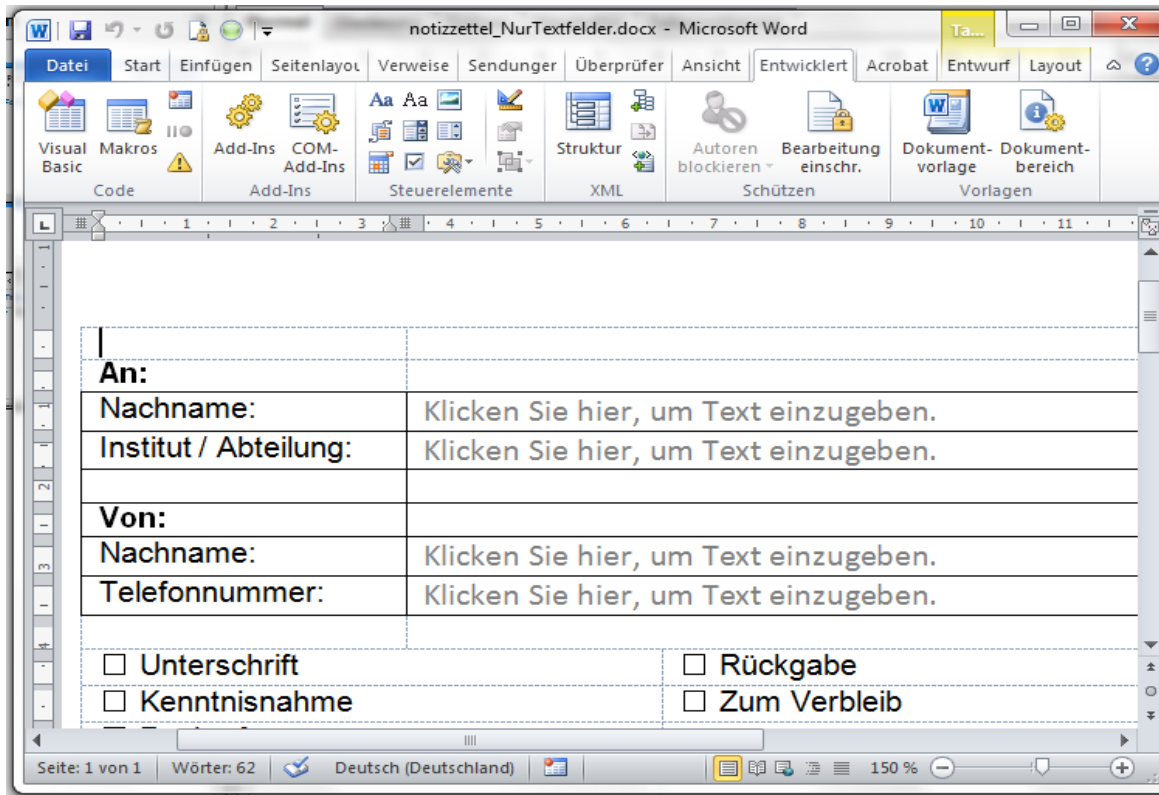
notizzettel_NurTextfelder.docx - Microsoft Word

Ta...

Datei | Start | Einfügen | Seitenlayou | Verweise | Sendungen | Überprüfer | Ansicht | Entwicklert | Acrobat | Entwurf | Layout

Visual Basic | Makros | Code
Add-Ins | COM-Add-Ins | Add-Ins
Steuerelemente
Struktur | XML
Autoren blockieren | Bearbeitung einschr. | Schützen
Dokument-vorlage | Dokument-bereich | Vorlagen

| | |
|---|---|
| An: | |
| Nachname: | Klicken Sie hier, um Text einzugeben. |
| Institut / Abteilung: | Klicken Sie hier, um Text einzugeben. |
| | |
| Von: | |
| Nachname: | Klicken Sie hier, um Text einzugeben. |
| Telefonnummer: | Klicken Sie hier, um Text einzugeben. |

| | |
|---|---|
| ☐ Unterschrift | ☐ Rückgabe |
| ☐ Kenntnisnahme | ☐ Zum Verbleib |

Seite: 1 von 1 | Wörter: 62 | Deutsch (Deutschland) | 150 %